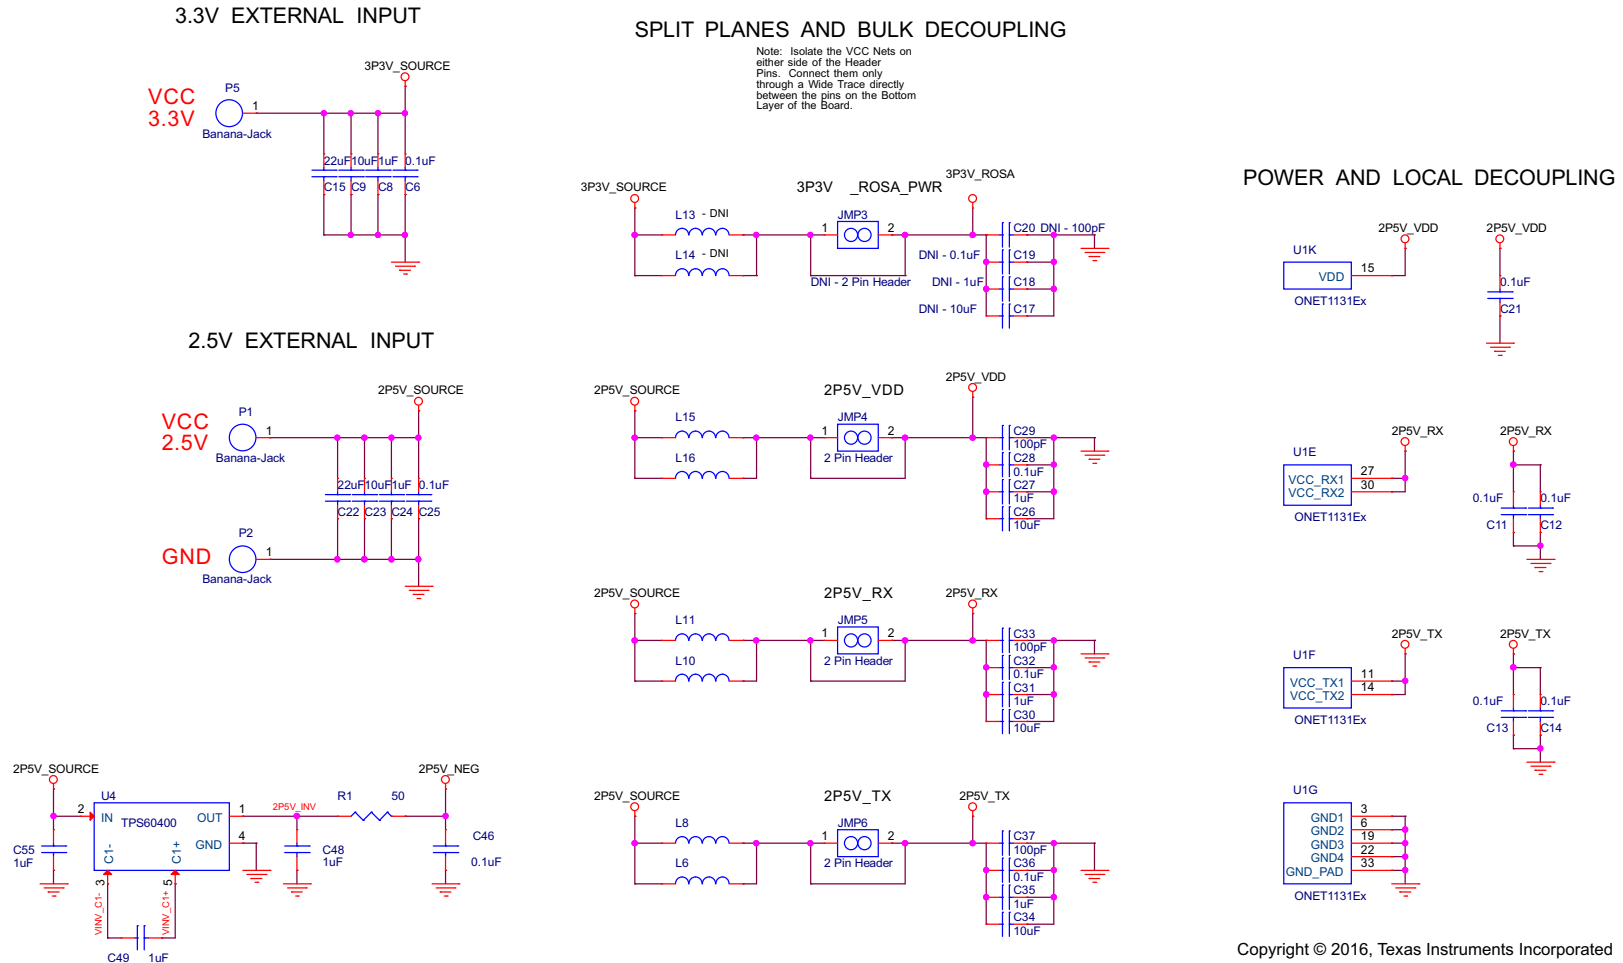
3.3V EXTERNAL INPUT

3P3V_SOURCE

VCC
3.3V

P5
1
Banana-Jack

22uF 10uF 1uF 0.1uF
C15 C9 C8 C6

2.5V EXTERNAL INPUT

2P5V_SOURCE

VCC
2.5V

P1
1
Banana-Jack

22uF 10uF 1uF 0.1uF
C22 C23 C24 C25

GND

P2
1
Banana-Jack

2P5V_SOURCE

U4
2
IN TPS60400 OUT
1
4
GND
C1- C1+
3 5
VINV_C1- VINV_C1+

2P5V_INV

R1 50

2P5V_NEG

C55
1uF

C48
1uF

C46
0.1uF

C49 1uF

SPLIT PLANES AND BULK DECOUPLING

Note: Isolate the VCC Nets on either side of the Header Pins. Connect them only through a Wide Trace directly between the pins on the Bottom Layer of the Board.

3P3V_SOURCE
3P3V _ROSA_PWR
3P3V_ROSA
L13 - DNI
L14 - DNI
JMP3
1 2
DNI - 2 Pin Header
C20 DNI - 100pF
DNI - 0.1uF C19
DNI - 1uF C18
DNI - 10uF C17

2P5V_SOURCE
2P5V_VDD
2P5V_VDD
L15
L16
JMP4
1 2
2 Pin Header
C29 100pF
C28 0.1uF
C27 1uF
C26 10uF

2P5V_SOURCE
2P5V_RX
2P5V_RX
L11
L10
JMP5
1 2
2 Pin Header
C33 100pF
C32 0.1uF
C31 1uF
C30 10uF

2P5V_SOURCE
2P5V_TX
2P5V_TX
L8
L6
JMP6
1 2
2 Pin Header
C37 100pF
C36 0.1uF
C35 1uF
C34 10uF

POWER AND LOCAL DECOUPLING

2P5V_VDD 2P5V_VDD
U1K
VDD 15
ONET1131Ex
0.1uF
C21

2P5V_RX 2P5V_RX
U1E
VCC_RX1 27
VCC_RX2 30
ONET1131Ex
0.1uF 0.1uF
C11 C12

2P5V_TX 2P5V_TX
U1F
VCC_TX1 11
VCC_TX2 14
ONET1131Ex
0.1uF 0.1uF
C13 C14

U1G
GND1 3
GND2 6
GND3 19
GND4 22
GND_PAD 33
ONET1131Ex

Copyright © 2016, Texas Instruments Incorporated